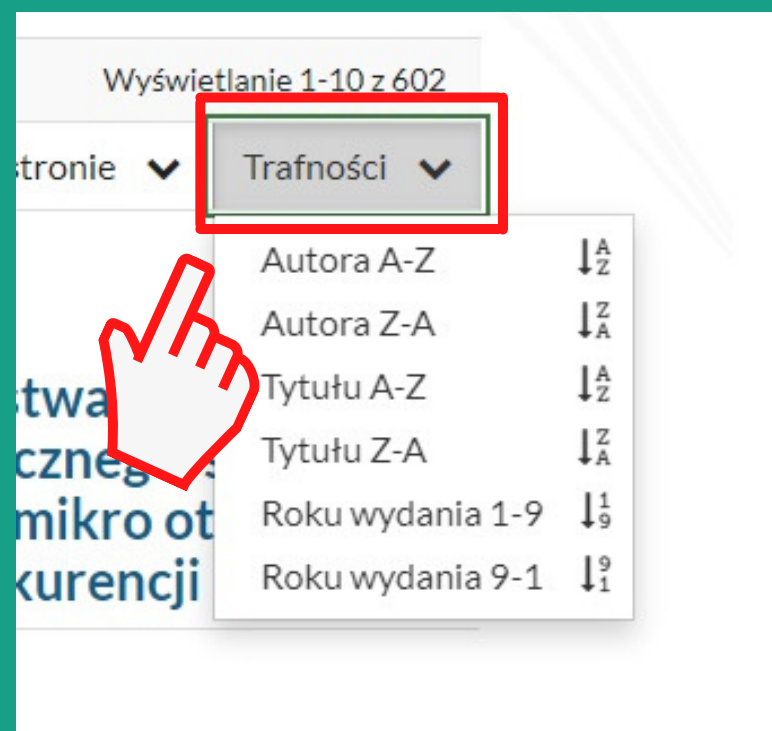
Wyświetlanie 1-10 z 602

stronie

Trafności

Autora A-Z $\downarrow^{A}_{Z}$
Autora Z-A $\downarrow^{Z}_{A}$
Tytułu A-Z $\downarrow^{A}_{Z}$
Tytułu Z-A $\downarrow^{Z}_{A}$
Roku wydania 1-9 $\downarrow^{1}_{9}$
Roku wydania 9-1 $\downarrow^{9}_{1}$

stwa
cznego
mikro ot
kurencji